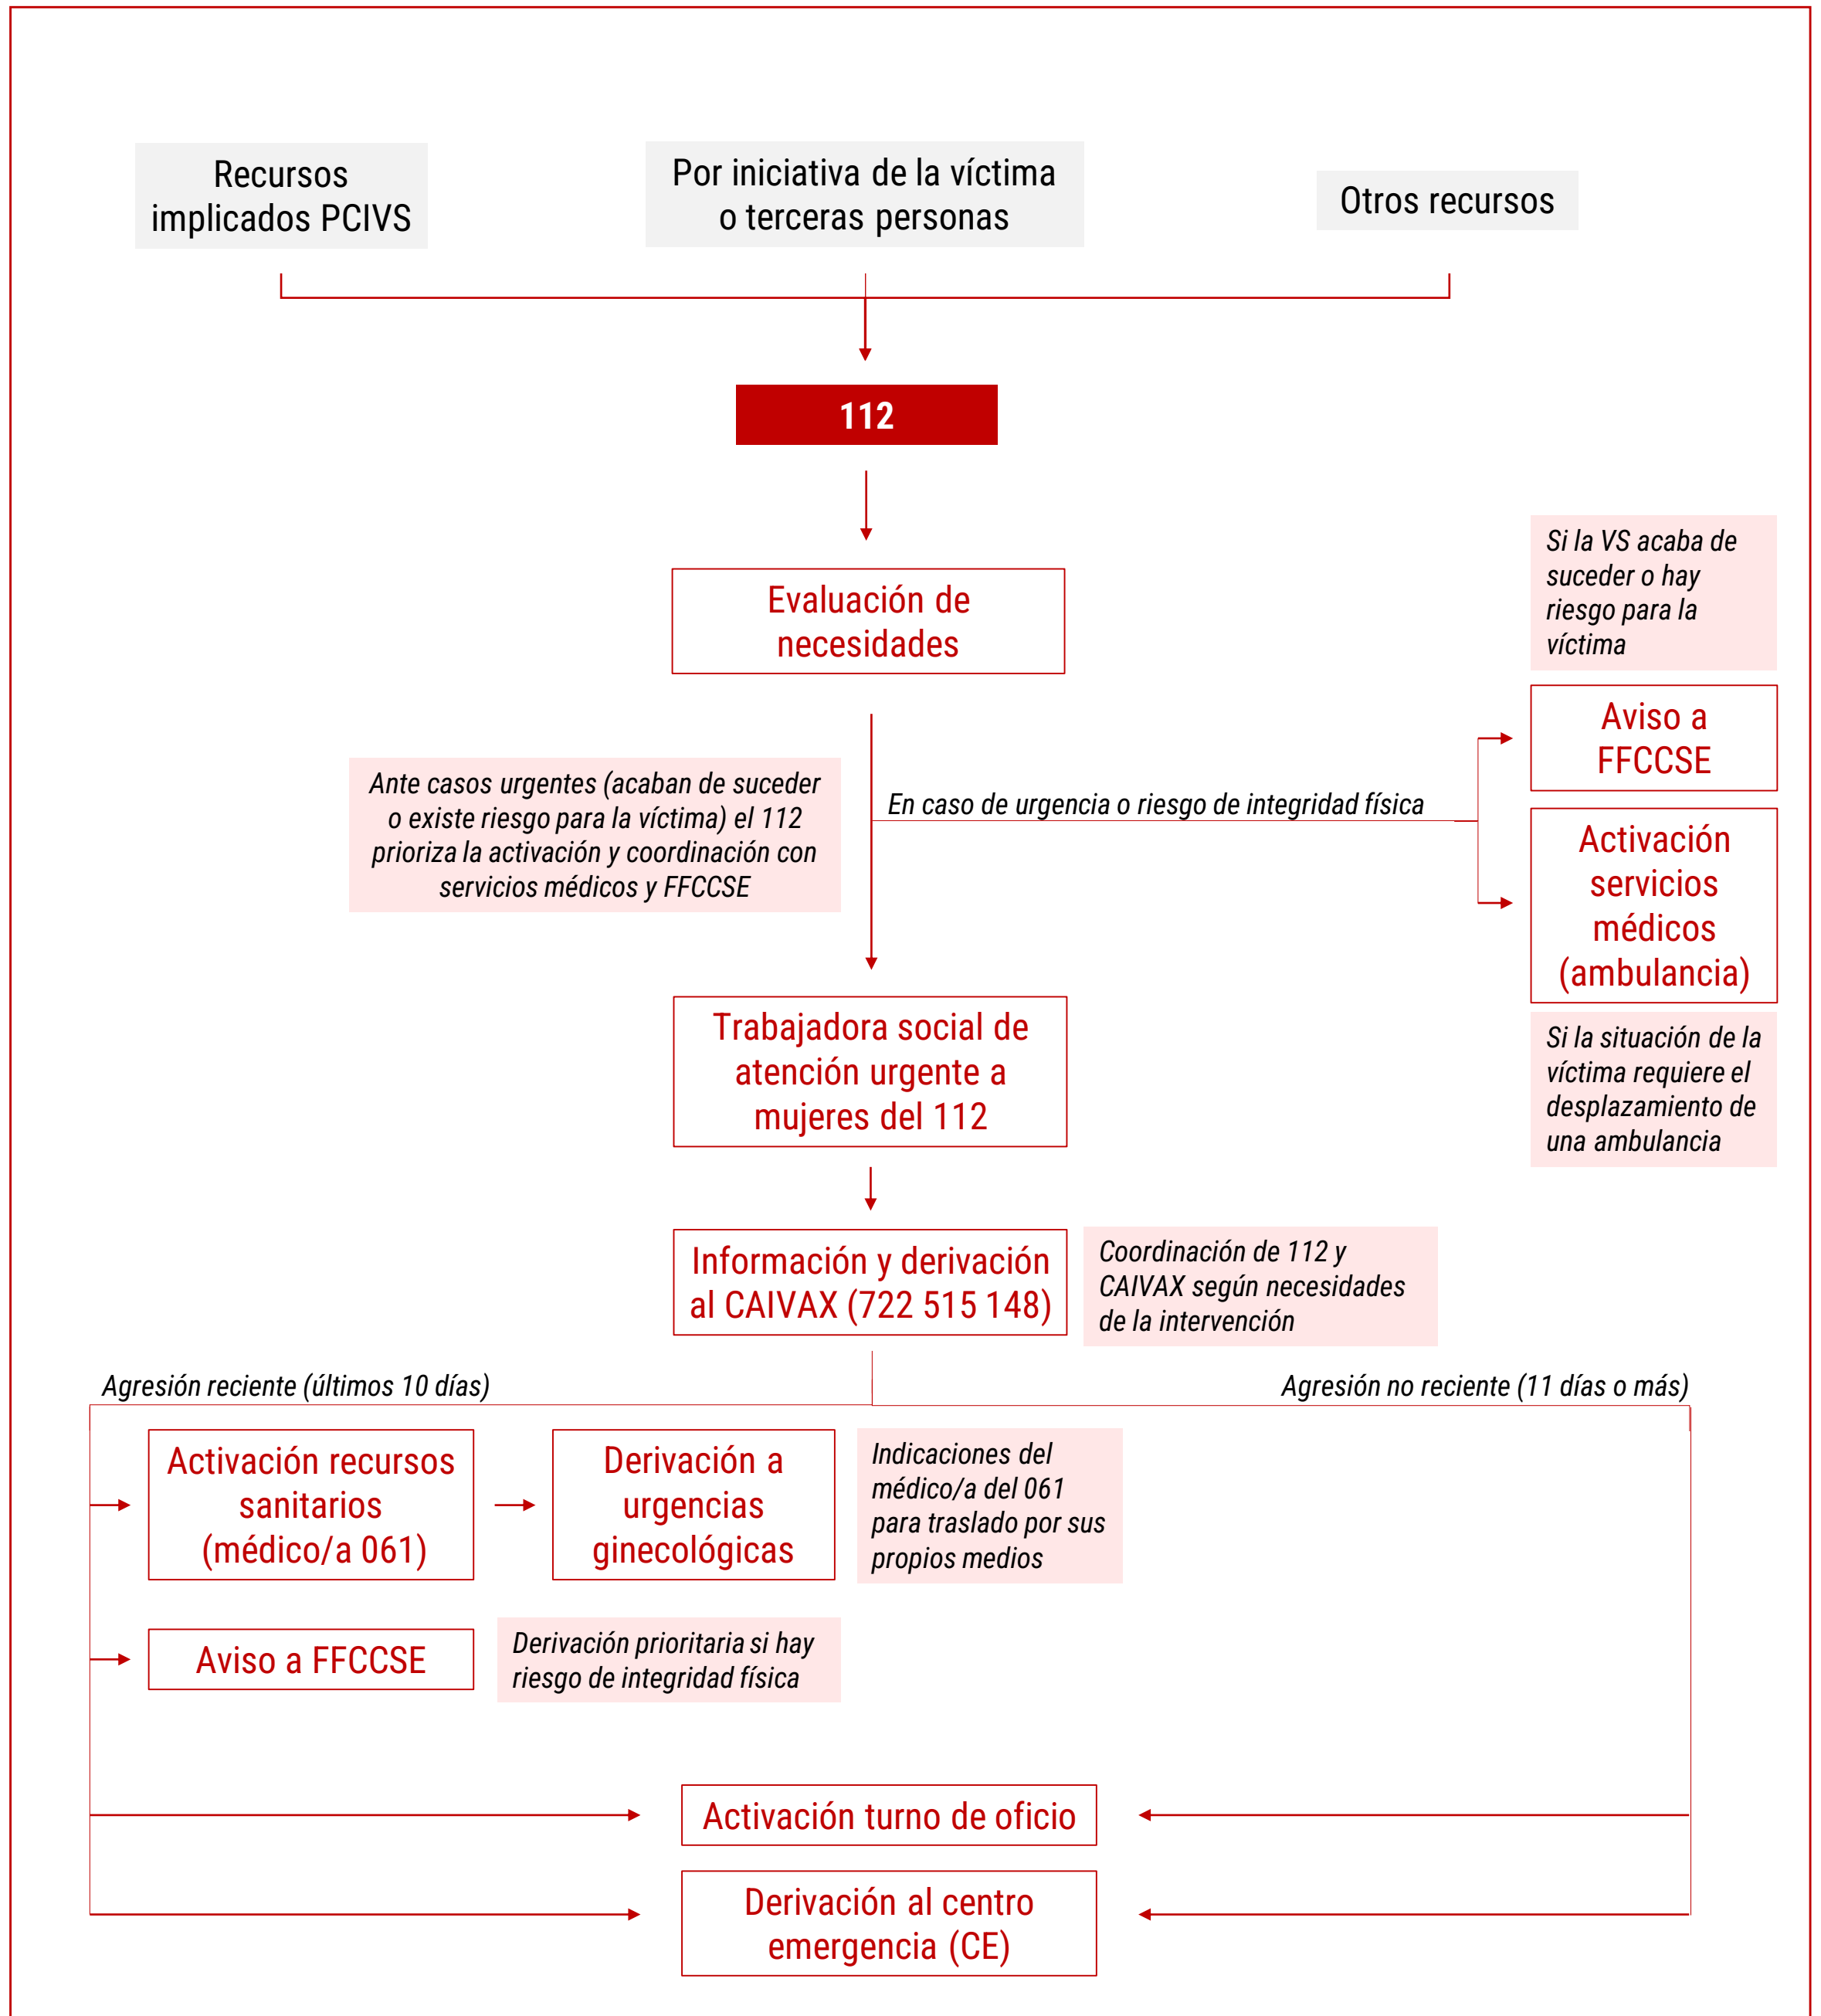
Recursos implicados PCIVS

Por iniciativa de la víctima o terceras personas

Otros recursos

112

Evaluación de necesidades

Si la VS acaba de suceder o hay riesgo para la víctima

Aviso a FFCCSE

Ante casos urgentes (acaban de suceder o existe riesgo para la víctima) el 112 prioriza la activación y coordinación con servicios médicos y FFCCSE

En caso de urgencia o riesgo de integridad física

Activación servicios médicos (ambulancia)

Trabajadora social de atención urgente a mujeres del 112

Si la situación de la víctima requiere el desplazamiento de una ambulancia

Información y derivación al CAIVAX (722 515 148)

Coordinación de 112 y CAIVAX según necesidades de la intervención

Agresión reciente (últimos 10 días)

Agresión no reciente (11 días o más)

Activación recursos sanitarios (médico/a 061)

Derivación a urgencias ginecológicas

Indicaciones del médico/a del 061 para traslado por sus propios medios

Aviso a FFCCSE

Derivación prioritaria si hay riesgo de integridad física

Activación turno de oficio

Derivación al centro emergencia (CE)